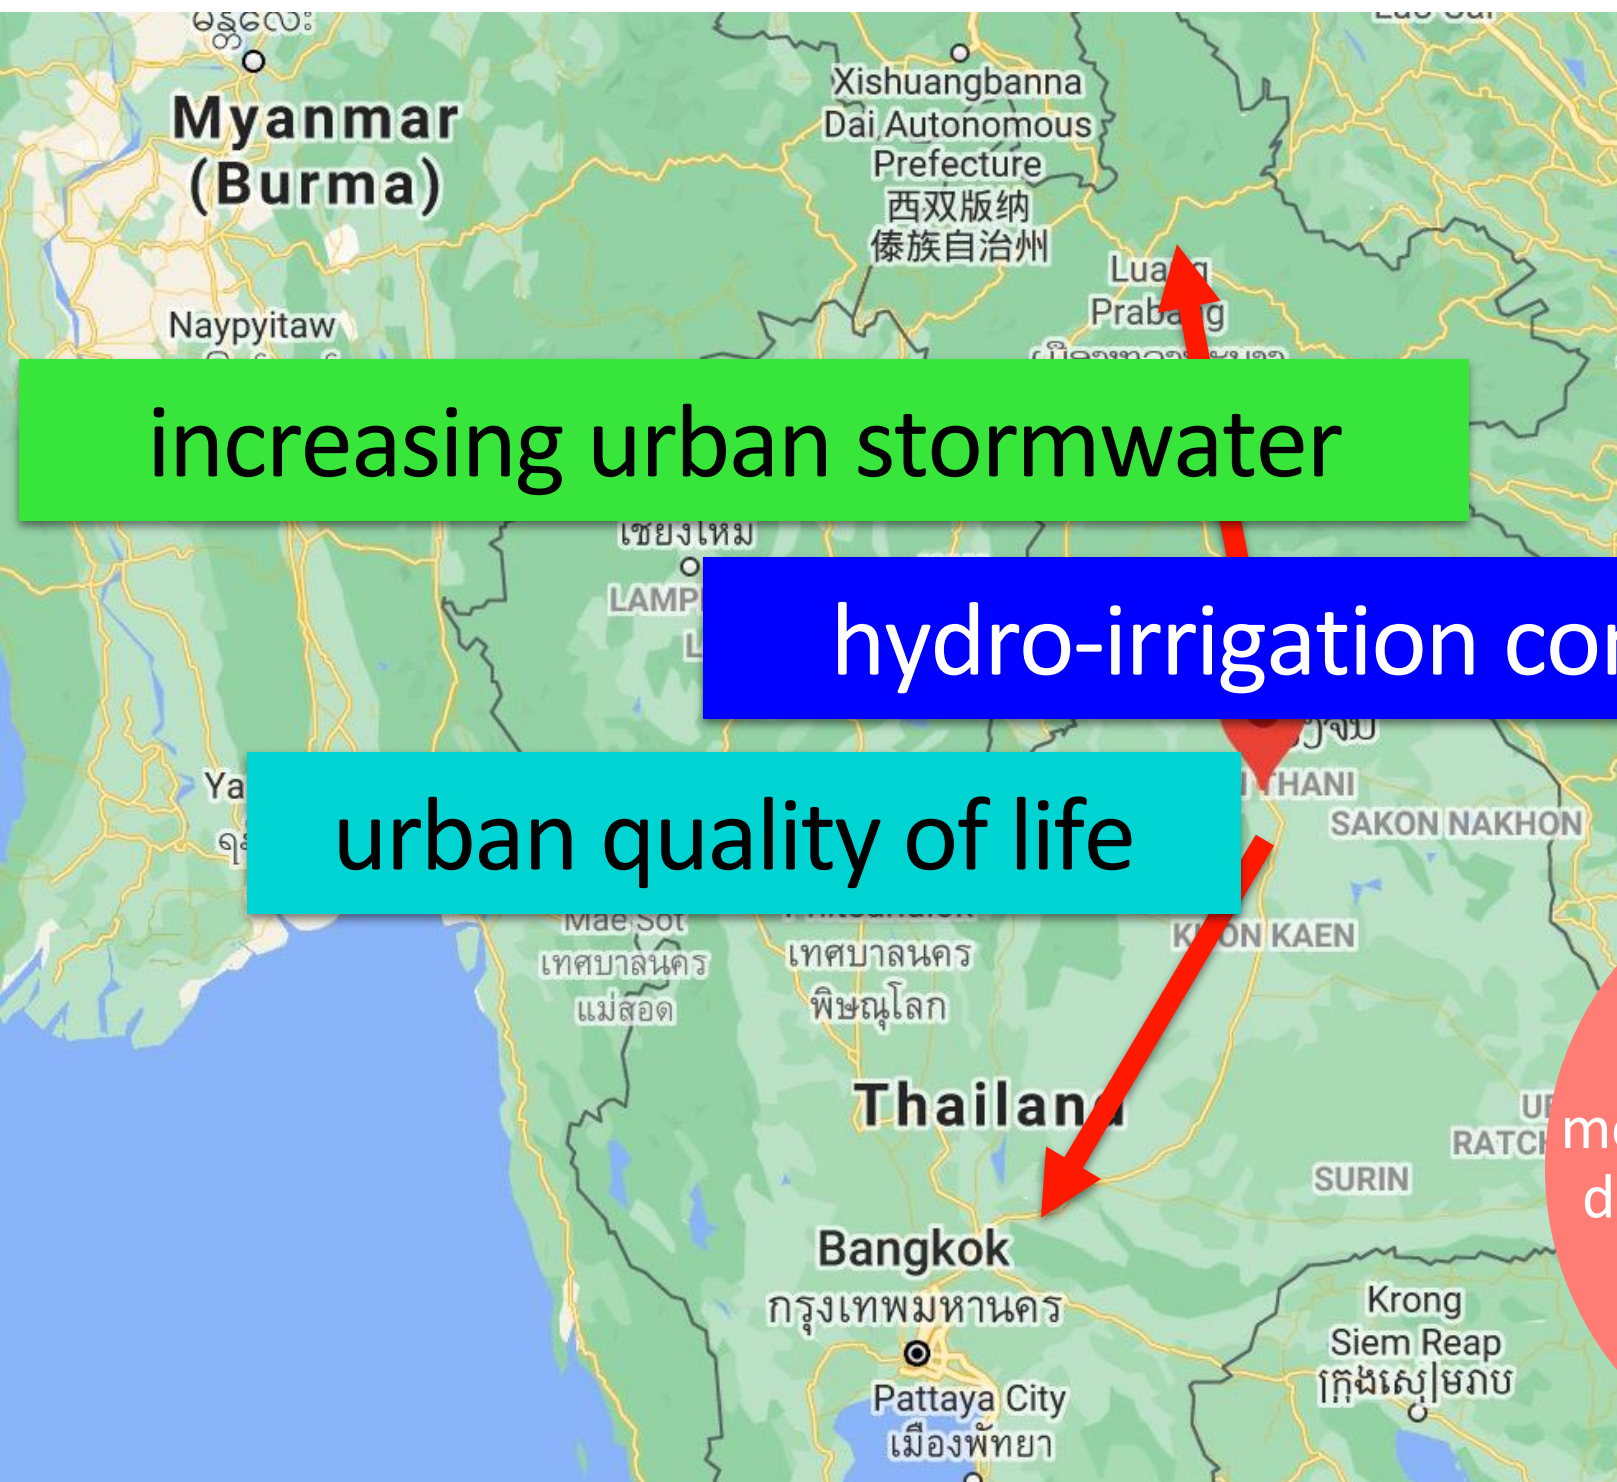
Myanmar (Burma)

Xishuangbanna Dai Autonomous Prefecture 西双版纳 傣族自治州

Lua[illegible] Praba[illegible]g

Naypyitaw

increasing urban stormwater

เชียงใหม่

LAMP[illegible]

hydro-irrigation co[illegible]

Ya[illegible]

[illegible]THANI

SAKON NAKHON

urban quality of life

Mae Sot เทศบาลนคร แม่สอด

เทศบาลนคร พิษณุโลก

K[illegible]ON KAEN

Thailan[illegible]

U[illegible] RATC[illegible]

m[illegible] d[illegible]

SURIN

Bangkok กรุงเทพมหานคร

Krong Siem Reap ក្រុងសៀមរាប

Pattaya City เมืองพัทยา